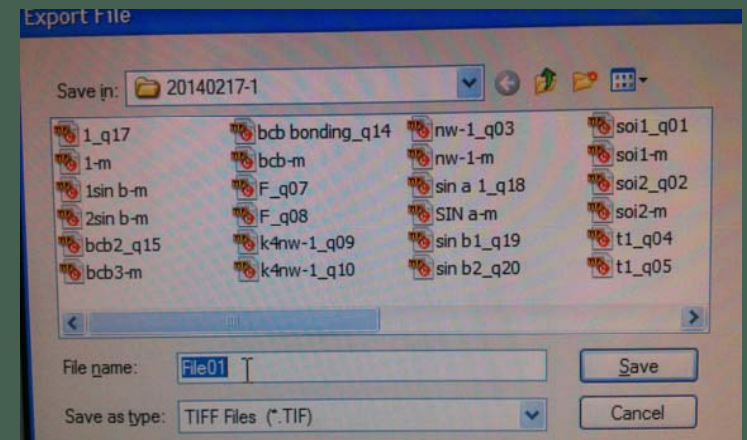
Export File

Save in: 20140217-1

1_q17
1-m
1sin b-m
2sin b-m
bcb2_q15
bcb3-m
bcb bonding_q14
bcb-m
F_q07
F_q08
k4nw-1_q09
k4nw-1_q10
nw-1_q03
nw-1-m
sin a 1_q18
SIN a-m
sin b1_q19
sin b2_q20
soi1_q01
soi1-m
soi2_q02
soi2-m
t1_q04
t1_q05

File name: File01

Save

Save as type: TIFF Files (*.TIF)

Cancel